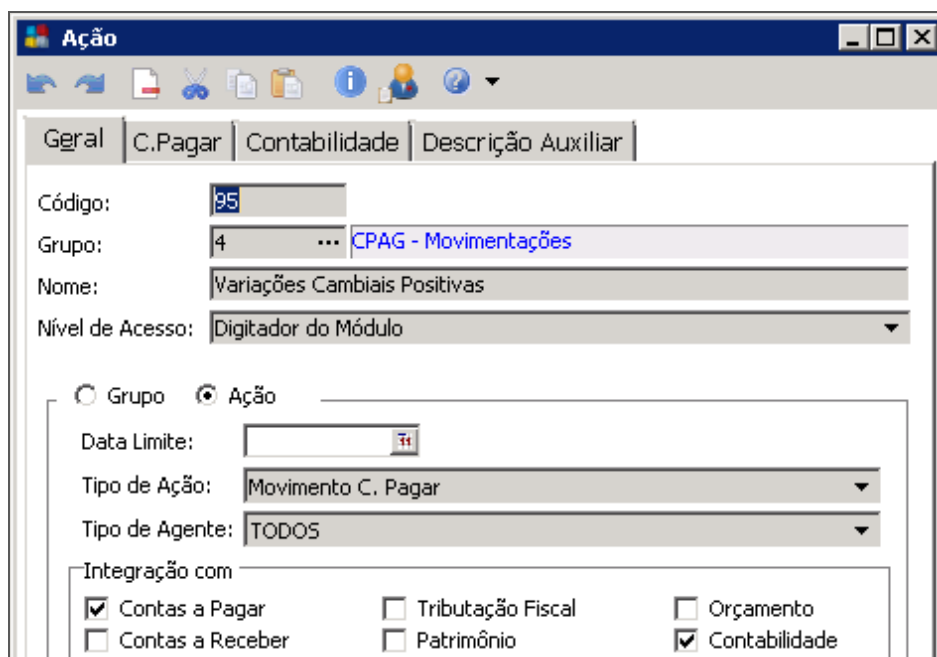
Ação

Geral | C.Pagar | Contabilidade | Descrição Auxiliar

Código: 95

Grupo: 4 ··· CPAG - Movimentações

Nome: Variações Cambiais Positivas

Nível de Acesso: Digitador do Módulo

Grupo Ação

Data Limite:

Tipo de Ação: Movimento C. Pagar

Tipo de Agente: TODOS

Integração com

☑ Contas a Pagar ☐ Tributação Fiscal ☐ Orçamento
☐ Contas a Receber ☐ Patrimônio ☑ Contabilidade